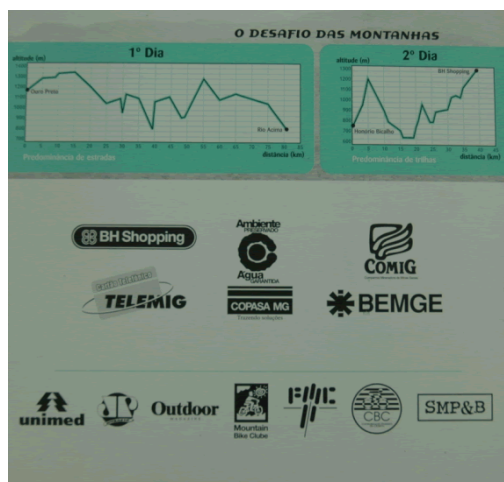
O DESAFIO DAS MONTANHAS

1º Dia

altitude (m)

Ouro Preto

Rio Acima

Predominância de estradas

distância (km)

2º Dia

altitude (m)

BH Shopping

Honório Bicalho

Predominância de trilhas

distância (km)

BH Shopping

Ambiente PRESERVADO

Água GARANTIDA

COPASA MG

COMIG

TELEMIG

BEMGE

unimed

Outdoor

Mountain Bike Clube

CBC

SMP&B